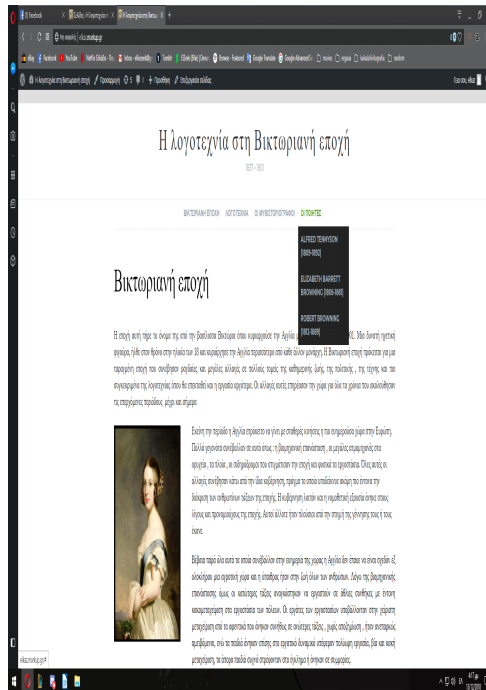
Η λογοτεχνία στη Βικτωριανή εποχή

1837 – 1901

ΒΙΚΤΩΡΙΑΝΗ ΕΠΟΧΗ   ΛΟΓΟΤΕΧΝΙΑ   ΟΙ ΜΥΘΙΣΤΟΡΙΟΓΡΑΦΟΙ   ΟΙ ΠΟΙΗΤΕΣ

ALFRED TENNYSON (1809-1892)

ELIZABETH BARRETT BROWNING (1806-1861)

ROBERT BROWNING (1812-1889)

Βικτωριανή εποχή

Η εποχή αυτή πήρε το όνομα της από την βασίλισσα Βικτώρια όπου κυβερνούσε την Αγγλία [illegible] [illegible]. Μια δυναστεία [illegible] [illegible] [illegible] στον θρόνο στην ηλικία των 18 και κυβέρνησε την Αγγλία περισσότερο από κάθε άλλον μονάρχη. Η Βικτωριανή εποχή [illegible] για μια περίοδο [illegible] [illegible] αλλαγών και μεγάλης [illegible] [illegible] στους τομείς της καθημερινής ζωής, της πολιτικής, της τέχνης και της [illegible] της λογοτεχνίας όπου θα επιστεφεί και η εργασία αργότερα. Οι αλλαγές αυτές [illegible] την χώρα για όλα τα χρόνια που ακολούθησαν τις επερχόμενες περιόδους, μέχρι και σήμερα.

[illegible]

Βέβαια παρά όλα αυτά τα οποία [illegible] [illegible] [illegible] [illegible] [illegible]